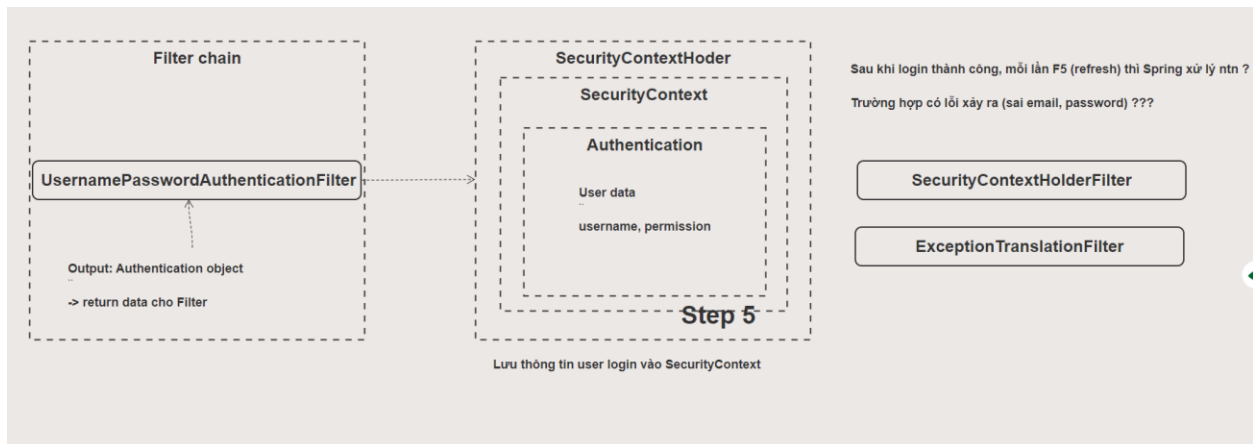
Filter chain

UsernamePasswordAuthenticationFilter

Output: Authentication object

-> return data cho Filter

SecurityContextHoder

SecurityContext

Authentication

User data

username, permission

Step 5

Lưu thông tin user login vào SecurityContext

Sau khi login thành công, mỗi lần F5 (refresh) thì Spring xử lý ntn ?

Trường hợp có lỗi xảy ra (sai email, password) ???

SecurityContextHolderFilter

ExceptionTranslationFilter